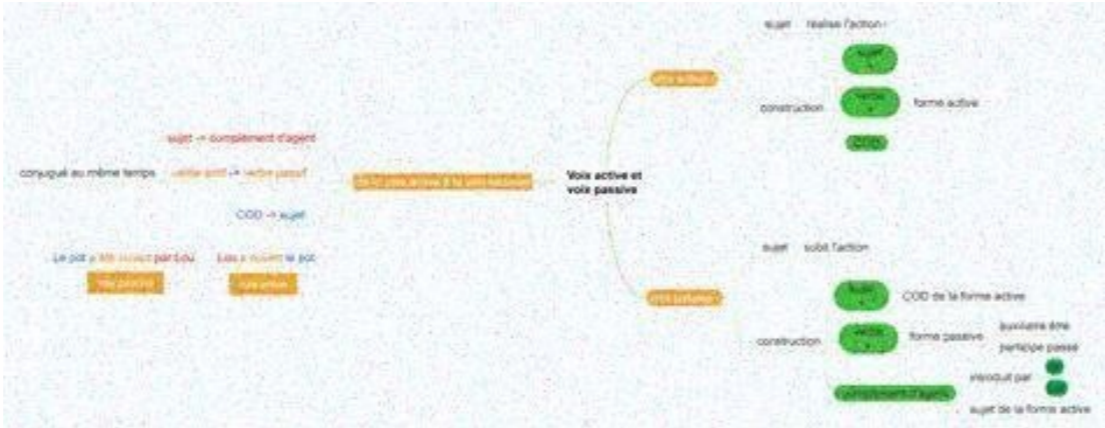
Voix active et voix passive

voix active

sujet réalise l'action

sujet

construction

verbe

forme active

COD

De la voix active à la voix passive

sujet -> complément d'agent

conjugué au même temps verbe actif -> verbe passif

COD -> sujet

Le pot a été ouvert par Lou

Lou a ouvert le pot

voix passive

voix active

voix passive

sujet subit l'action

sujet

COD de la forme active

construction

verbe

forme passive

auxiliaire être

participe passé

complément d'agent

introduit par

par

de

sujet de la forme active